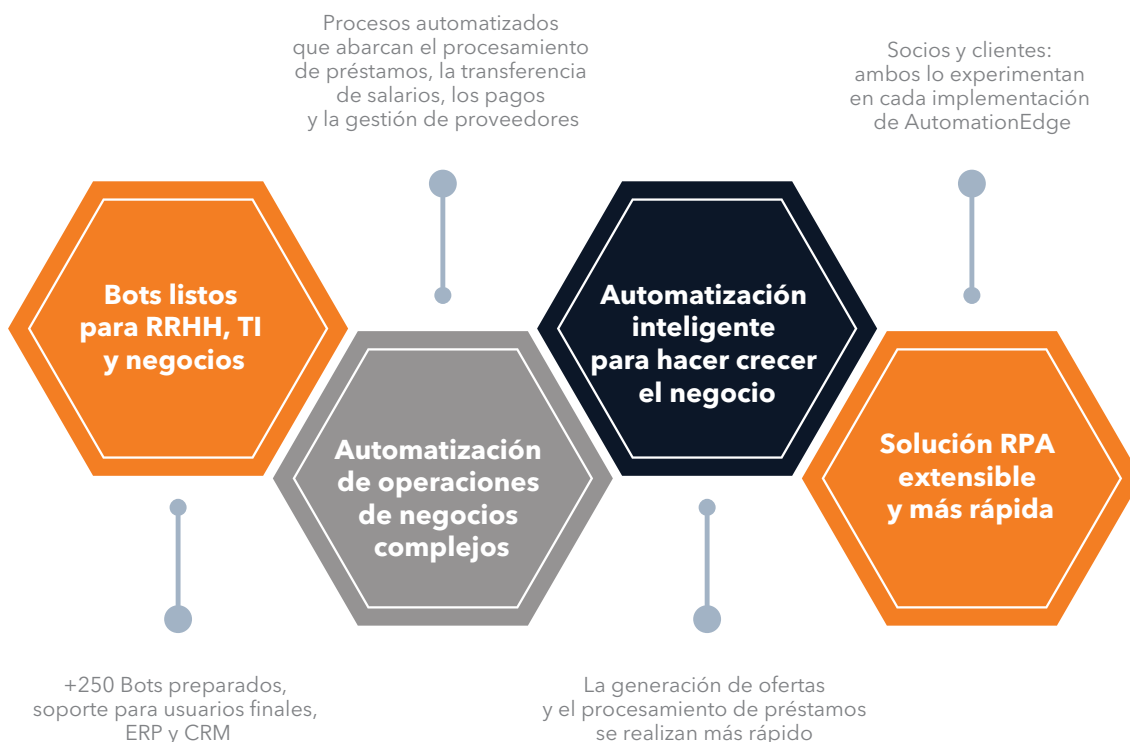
Procesos automatizados que abarcan el procesamiento de préstamos, la transferencia de salarios, los pagos y la gestión de proveedores

Socios y clientes: ambos lo experimentan en cada implementación de AutomationEdge

Bots listos para RRHH, TI y negocios

Automatización de operaciones de negocios complejos

Automatización inteligente para hacer crecer el negocio

Solución RPA extensible y más rápida

+250 Bots preparados, soporte para usuarios finales, ERP y CRM

La generación de ofertas y el procesamiento de préstamos se realizan más rápido